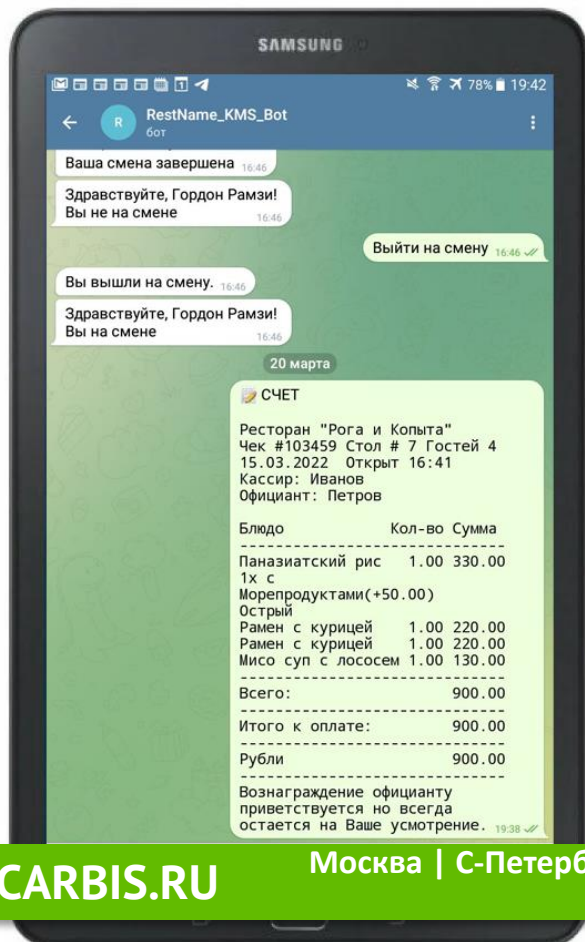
SAMSUNG

78% 19:42

R RestName_KMS_Bot
бот

Ваша смена завершена 16:46

Здравствуйте, Гордон Рамзи!
Вы не на смене 16:46

Выйти на смену 16:46

Вы вышли на смену. 16:46

Здравствуйте, Гордон Рамзи!
Вы на смене 16:46

20 марта

СЧЕТ

Ресторан "Рога и Копыта"
Чек #103459 Стол # 7 Гостей 4
15.03.2022 Открыт 16:41
Кассир: Иванов
Официант: Петров

| Блюдо | Кол-во | Сумма |
|---|---|---|
| Паназиатский рис 1х с Морепродуктами(+50.00) Острый | 1.00 | 330.00 |
| Рамен с курицей | 1.00 | 220.00 |
| Рамен с курицей | 1.00 | 220.00 |
| Мисо суп с лососем | 1.00 | 130.00 |

Всего: 900.00

Итого к оплате: 900.00

Рубли 900.00

Вознаграждение официанту приветствуется но всегда остается на Ваше усмотрение. 19:38

CARBIS.RU

Москва | С-Петерб